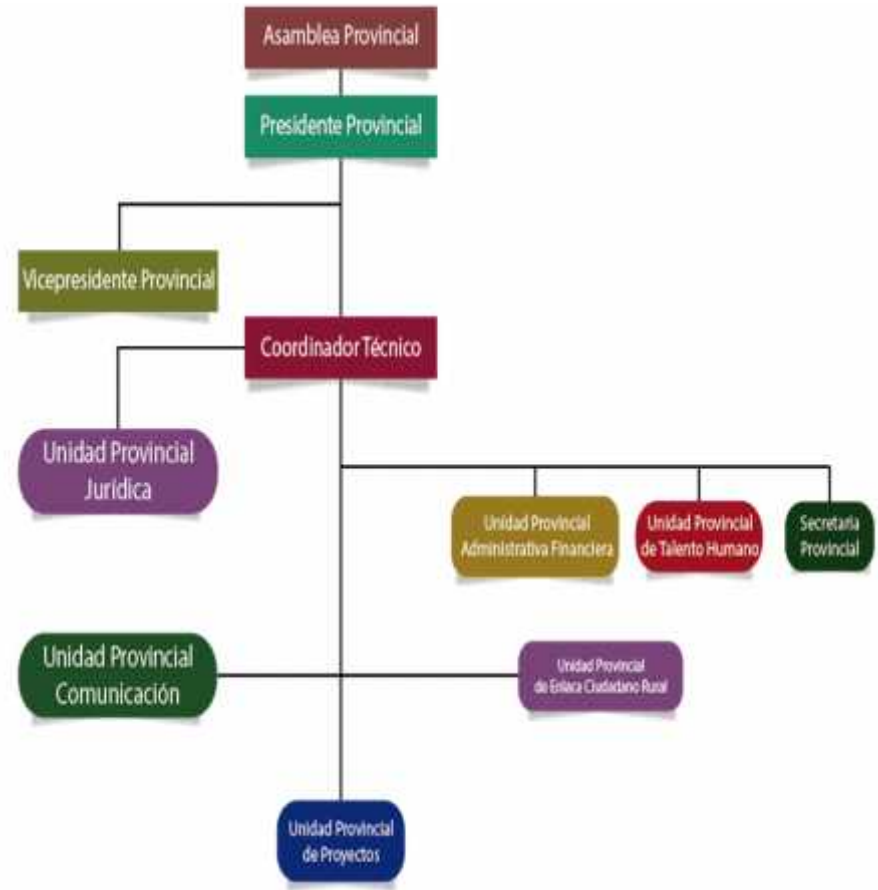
Asamblea Provincial

Presidente Provincial

Vicepresidente Provincial

Coordinador Técnico

Unidad Provincial Jurídica

Unidad Provincial Administrativa Financiera

Unidad Provincial de Talento Humano

Secretaria Provincial

Unidad Provincial Comunicación

Unidad Provincial de Enlace Ciudadano Rural

Unidad Provincial de Proyectos